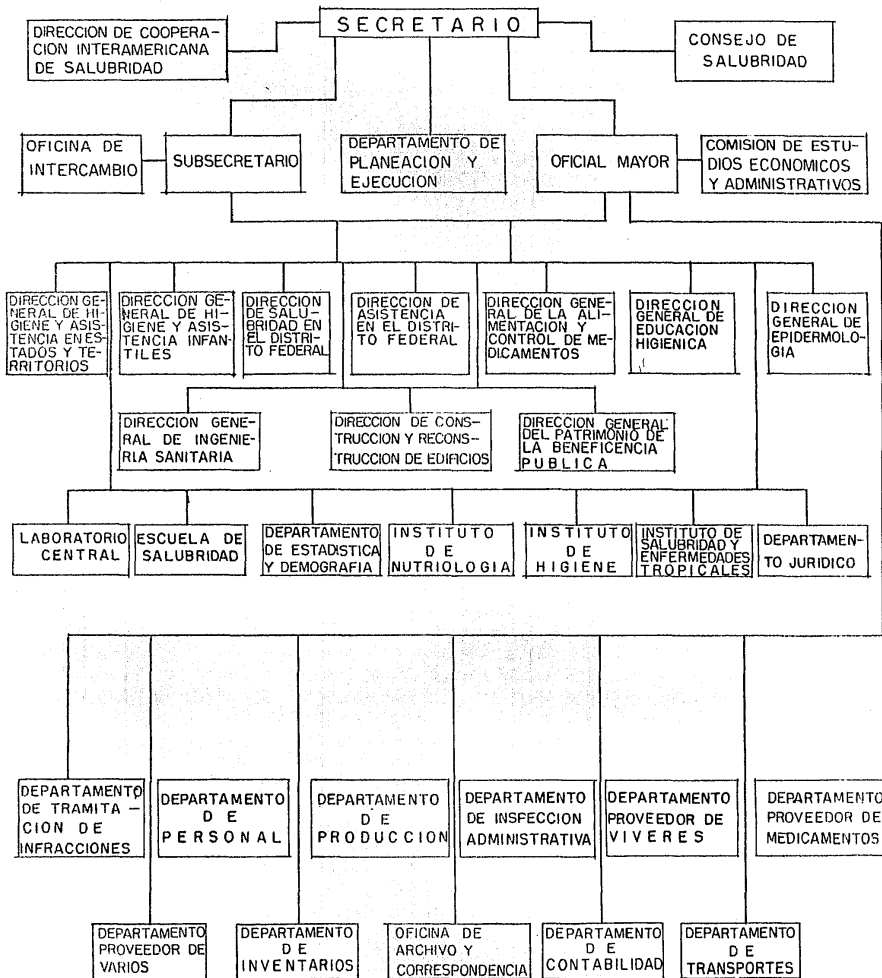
SECRETARIO

DIRECCION DE COOPERACION INTERAMERICANA DE SALUBRIDAD

CONSEJO DE SALUBRIDAD

OFICINA DE INTERCAMBIO

SUBSECRETARIO

DEPARTAMENTO DE PLANEACION Y EJECUCION

OFICIAL MAYOR

COMISION DE ESTUDIOS ECONOMICOS Y ADMINISTRATIVOS

DIRECCION GENERAL DE HIGIENE Y ASISTENCIA EN ESTADOS Y TERRITORIOS

DIRECCION GENERAL DE HIGIENE Y ASISTENCIA INFANTILES

DIRECCION DE SALUBRIDAD EN EL DISTRITO FEDERAL

DIRECCION DE ASISTENCIA EN EL DISTRITO FEDERAL

DIRECCION GENERAL DE LA ALIMENTACION Y CONTROL DE MEDICAMENTOS

DIRECCION GENERAL DE EDUCACION HIGIENICA

DIRECCION GENERAL DE EPIDERMOLOGIA

DIRECCION GENERAL DE INGENIERIA SANITARIA

DIRECCION DE CONSTRUCCION Y RECONSTRUCCION DE EDIFICIOS

DIRECCION GENERAL DEL PATRIMONIO DE LA BENEFICENCIA PUBLICA

LABORATORIO CENTRAL

ESCUELA DE SALUBRIDAD

DEPARTAMENTO DE ESTADISTICA Y DEMOGRAFIA

INSTITUTO DE NUTRIOLOGIA

INSTITUTO DE HIGIENE

INSTITUTO DE SALUBRIDAD Y ENFERMEDADES TROPICALES

DEPARTAMENTO JURIDICO

DEPARTAMENTO DE TRAMITACION DE INFRACCIONES

DEPARTAMENTO DE PERSONAL

DEPARTAMENTO DE PRODUCCION

DEPARTAMENTO DE INSPECCION ADMINISTRATIVA

DEPARTAMENTO PROVEEDOR DE VIVERES

DEPARTAMENTO PROVEEDOR DE MEDICAMENTOS

DEPARTAMENTO PROVEEDOR DE VARIOS

DEPARTAMENTO DE INVENTARIOS

OFICINA DE ARCHIVO Y CORRESPONDENCIA

DEPARTAMENTO DE CONTABILIDAD

DEPARTAMENTO DE TRANSPORTES